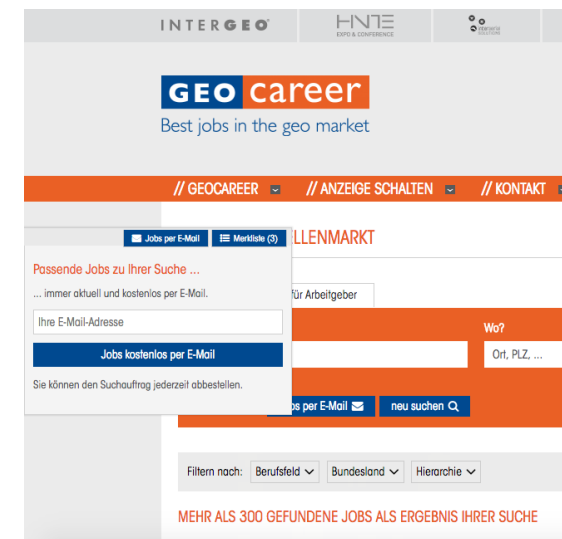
INTERGEO HNTE EXPO & CONFERENCE

GEO career
Best jobs in the geo market

// GEOCAREER // ANZEIGE SCHALTEN // KONTAKT

Jobs per E-Mail Merkliste (3)

Passende Jobs zu Ihrer Suche ...

... immer aktuell und kostenlos per E-Mail.

Ihre E-Mail-Adresse

Jobs kostenlos per E-Mail

Sie können den Suchauftrag jederzeit abbestellen.

LLENMARKT

für Arbeitgeber

Wo?

Ort, PLZ, ...

bs per E-Mail

neu suchen

Filtern nach: Berufsfeld Bundesland Hierarchie

MEHR ALS 300 GEFUNDENE JOBS ALS ERGEBNIS IHRER SUCHE